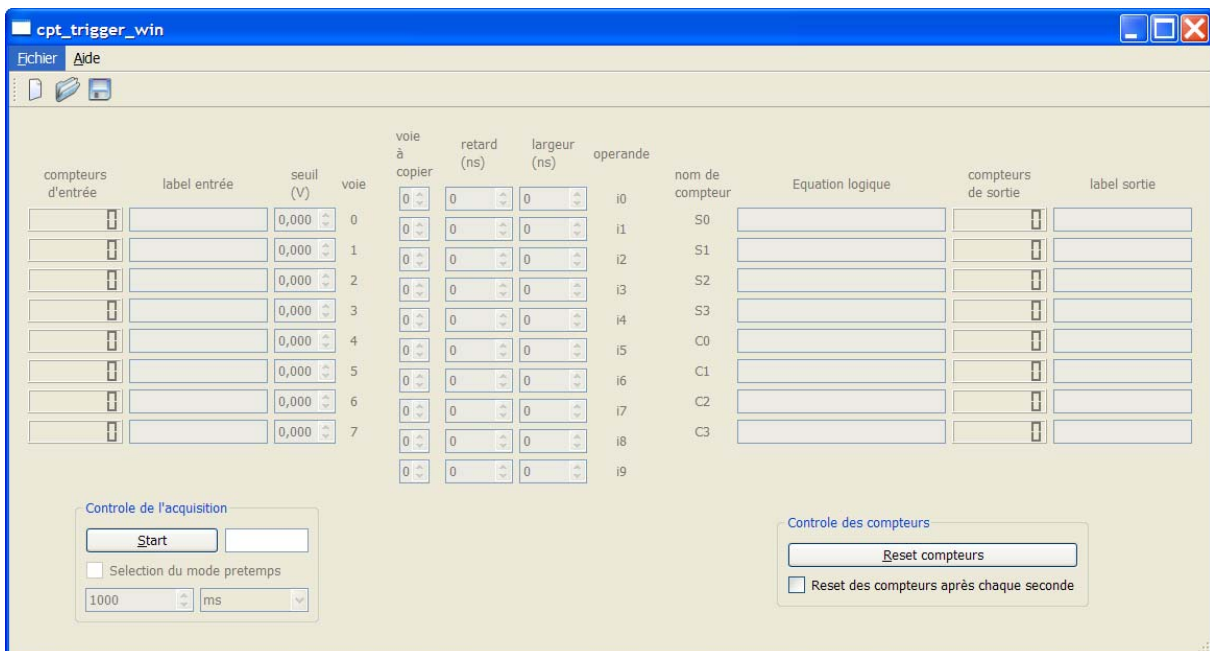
cpt_trigger_win

Fichier Aide

| compteurs d'entrée | label entrée | seuil (V) | voie | voie à copier | retard (ns) | largeur (ns) | operande |
|---|---|---|---|---|---|---|---|
| 0 | | 0,000 | 0 | 0 | 0 | 0 | i0 |
| 0 | | 0,000 | 1 | 0 | 0 | 0 | i1 |
| 0 | | 0,000 | 2 | 0 | 0 | 0 | i2 |
| 0 | | 0,000 | 3 | 0 | 0 | 0 | i3 |
| 0 | | 0,000 | 4 | 0 | 0 | 0 | i4 |
| 0 | | 0,000 | 5 | 0 | 0 | 0 | i5 |
| 0 | | 0,000 | 6 | 0 | 0 | 0 | i6 |
| 0 | | 0,000 | 7 | 0 | 0 | 0 | i7 |
| | | | | 0 | 0 | 0 | i8 |
| | | | | 0 | 0 | 0 | i9 |

| nom de compteur | Equation logique | compteurs de sortie | label sortie |
|---|---|---|---|
| S0 | | 0 | |
| S1 | | 0 | |
| S2 | | 0 | |
| S3 | | 0 | |
| C0 | | 0 | |
| C1 | | 0 | |
| C2 | | 0 | |
| C3 | | 0 | |

Controle de l'acquisition
Start
Selection du mode pretemps
1000 ms

Controle des compteurs
Reset compteurs
Reset des compteurs après chaque seconde